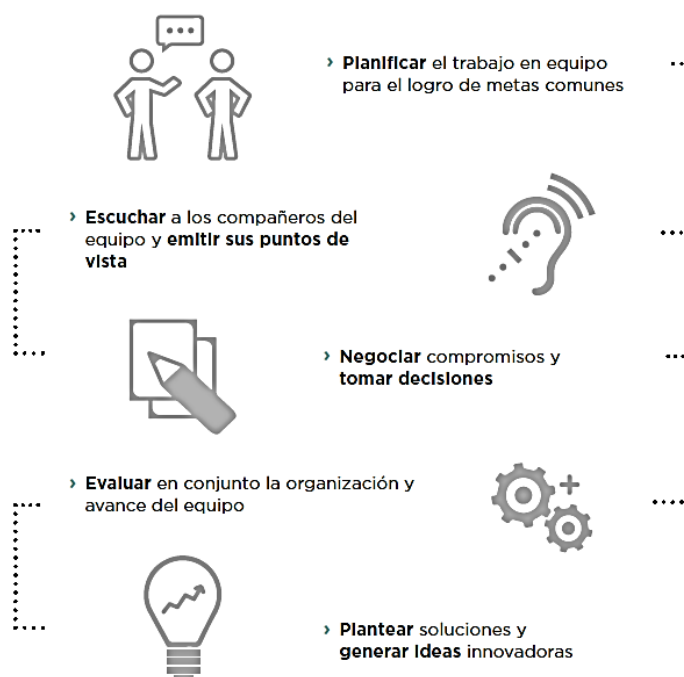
› **Planificar** el trabajo en equipo para el logro de metas comunes

› **Escuchar** a los compañeros del equipo y **emitir sus puntos de vista**

› **Negociar** compromisos y **tomar decisiones**

› **Evaluar** en conjunto la organización y avance del equipo

› **Plantear** soluciones y **generar ideas** innovadoras